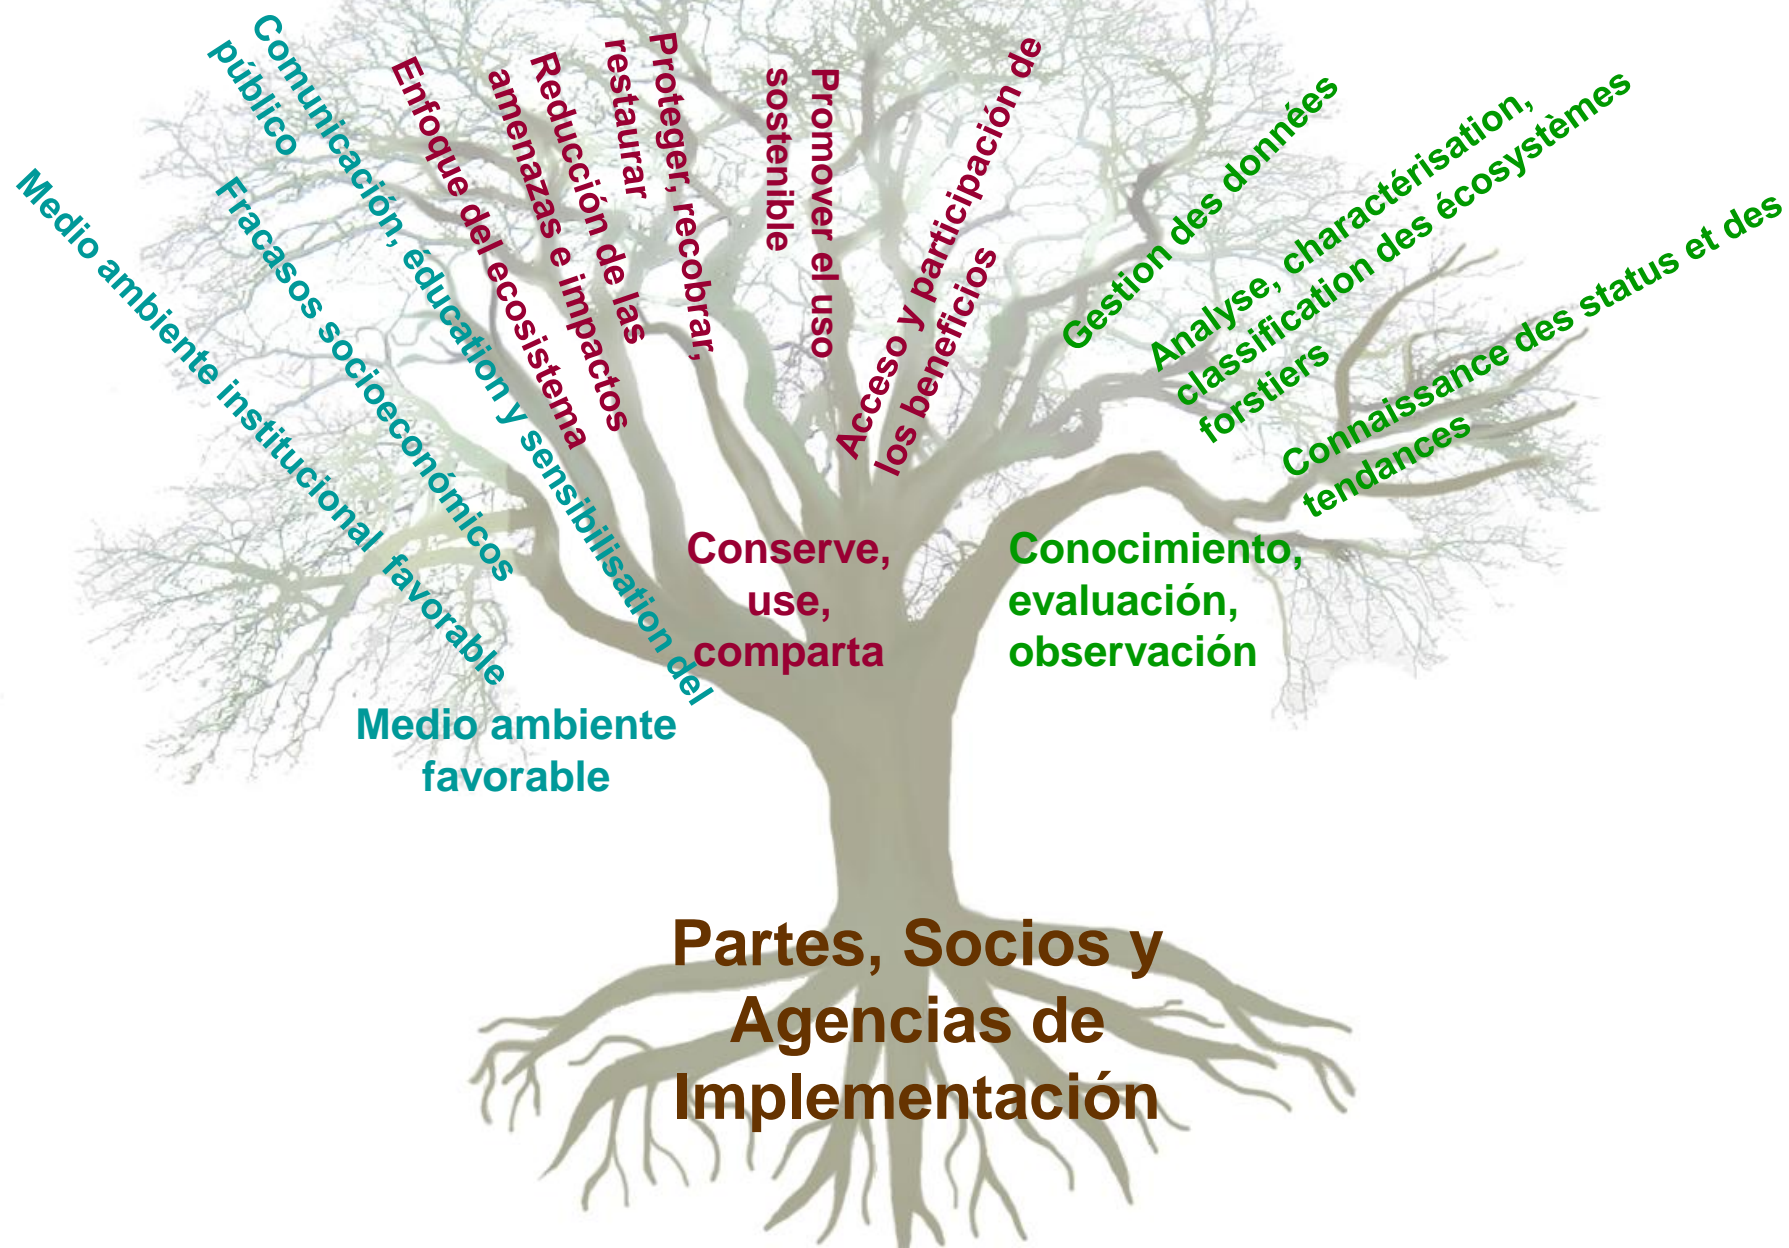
Medio ambiente institucional favorable

Fracasos socioeconómicos favorable

Comunicación, éducation y sensibilisation del público

Enfoque del ecosistema

Reducción de las amenazas e impactos

Proteger, recobrar, restaurar

Promover el uso sostenible

Acceso y participación de los beneficios

Gestion des données

Analyse, charactérisation, classification des écosystèmes forstiers

Connaissance des status et des tendances

Conserve, use, comparta

Conocimiento, evaluación, observación

Medio ambiente favorable

Partes, Socios y Agencias de Implementación